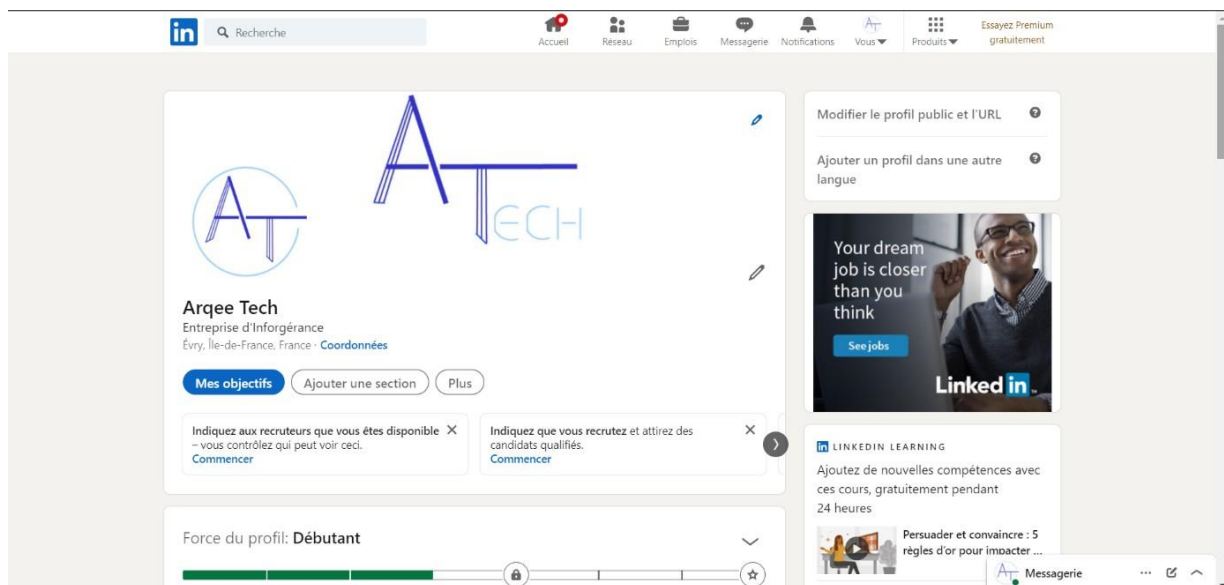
in Recherche

Accueil Réseau Emplois Messagerie Notifications Vous Produits Essayez Premium gratuitement

ATECH

Arqee Tech
Entreprise d'Inforgérance
Évry, Île-de-France, France · Coordonnées

Mes objectifs Ajouter une section Plus

Indiquez aux recruteurs que vous êtes disponible – vous contrôlez qui peut voir ceci.
Commencer

Indiquez que vous recrutez et attirez des candidats qualifiés.
Commencer

Force du profil: Débutant

Modifier le profil public et l'URL

Ajouter un profil dans une autre langue

Your dream job is closer than you think
See jobs
Linked in

LINKEDIN LEARNING
Ajoutez de nouvelles compétences avec ces cours, gratuitement pendant 24 heures

Persuader et convaincre : 5 règles d'or pour impacter ...

Messagerie